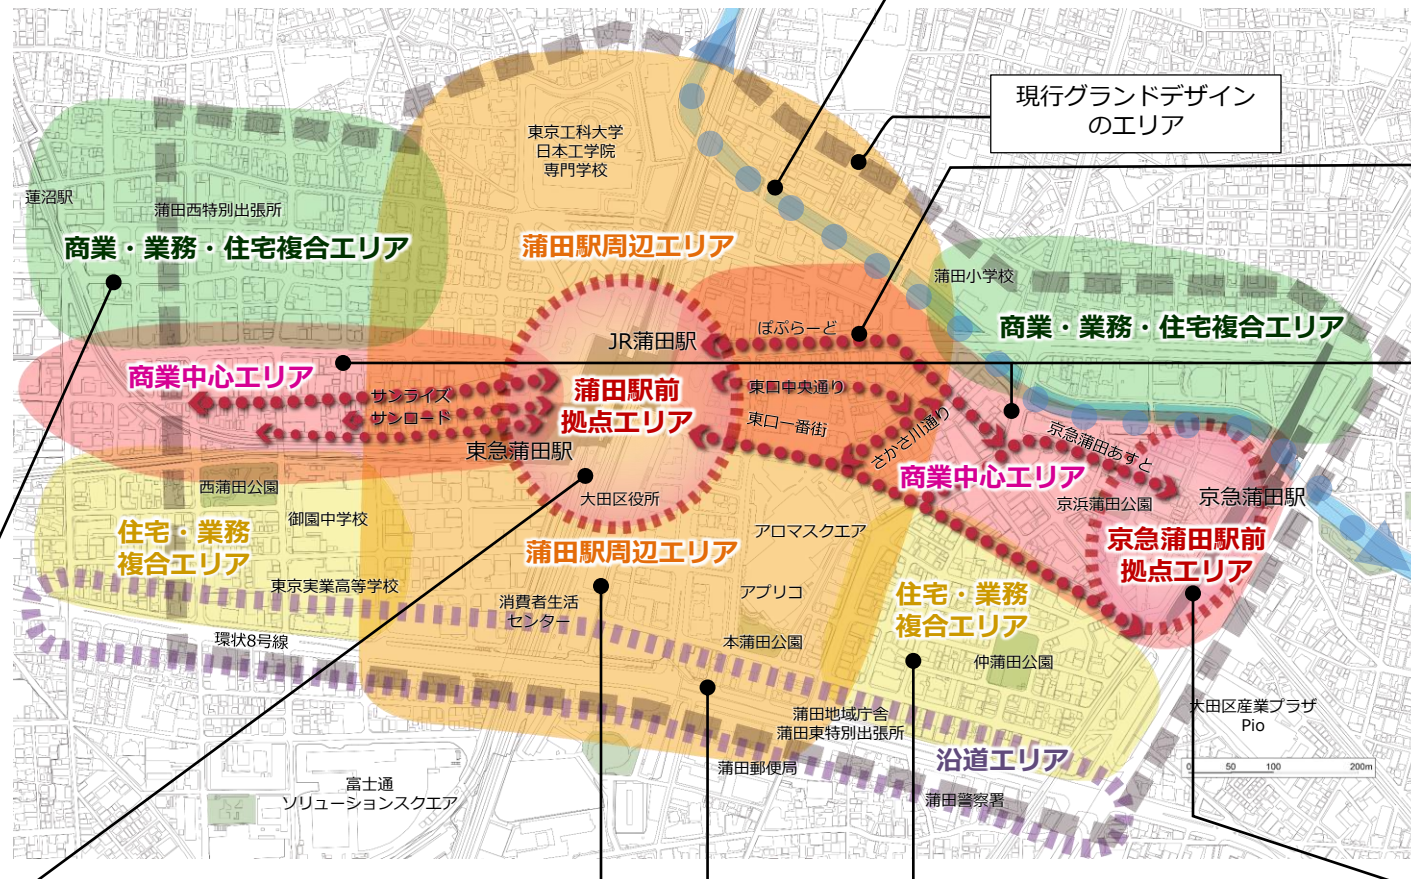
現行グランドデザイン
のエリア

東京工科大学
日本工学院
専門学校

蓮沼駅

蒲田西特別出張所

商業・業務・住宅複合エリア

蒲田駅周辺エリア

蒲田小学校

商業・業務・住宅複合エリア

JR蒲田駅

ぽぷらーど

商業中心エリア

サンライズ

サンロード

蒲田駅前
拠点エリア

東口中央通り

東口一番街

さかさ川通り

京急蒲田あすと

東急蒲田駅

商業中心エリア

京急蒲田駅

西蒲田公園

大田区役所

京浜蒲田公園

住宅・業務
複合エリア

御園中学校

アロマスクエア

京急蒲田駅前
拠点エリア

蒲田駅周辺エリア

東京実業高等学校

アプリコ

消費者生活
センター

住宅・業務
複合エリア

環状8号線

本蒲田公園

仲蒲田公園

大田区産業プラザ
Pio

蒲田地域庁舎
蒲田東特別出張所

沿道エリア

0 50 100 200m

蒲田郵便局

富士通
ソリューションスクエア

蒲田警察署